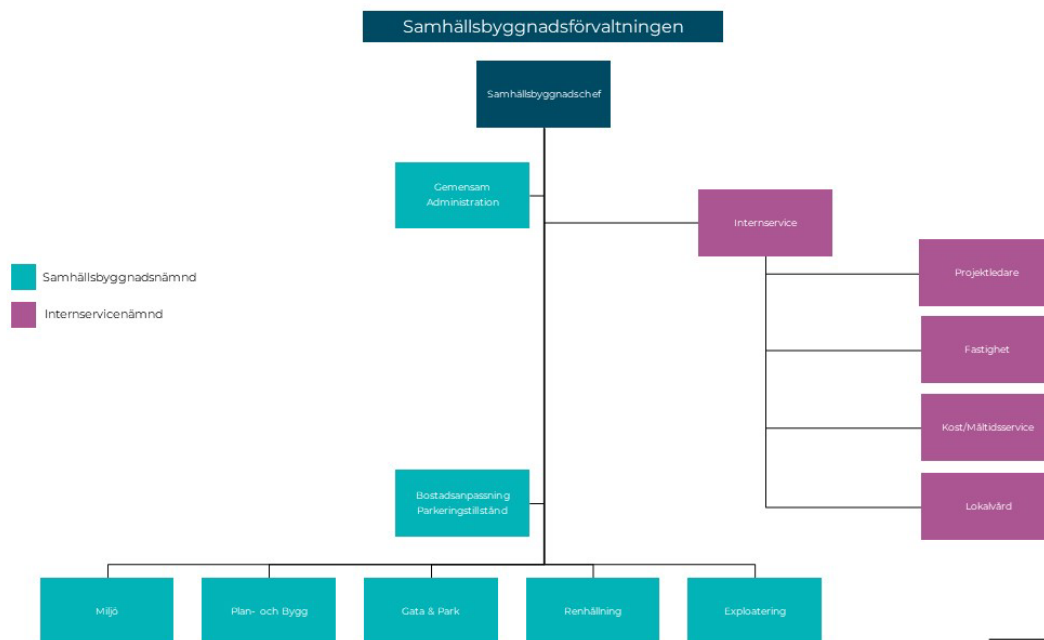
Samhällsbyggnadsförvaltningen

Samhällsbyggnadschef

Gemensam Administration

Internservice

Samhällsbyggnadsnämnd

Internservicenämnd

Projektledare

Fastighet

Kost/Måltidsservice

Lokalvård

Bostadsanpassning Parkeringstillstånd

Miljö

Plan- och Bygg

Gata & Park

Renhållning

Exploatering